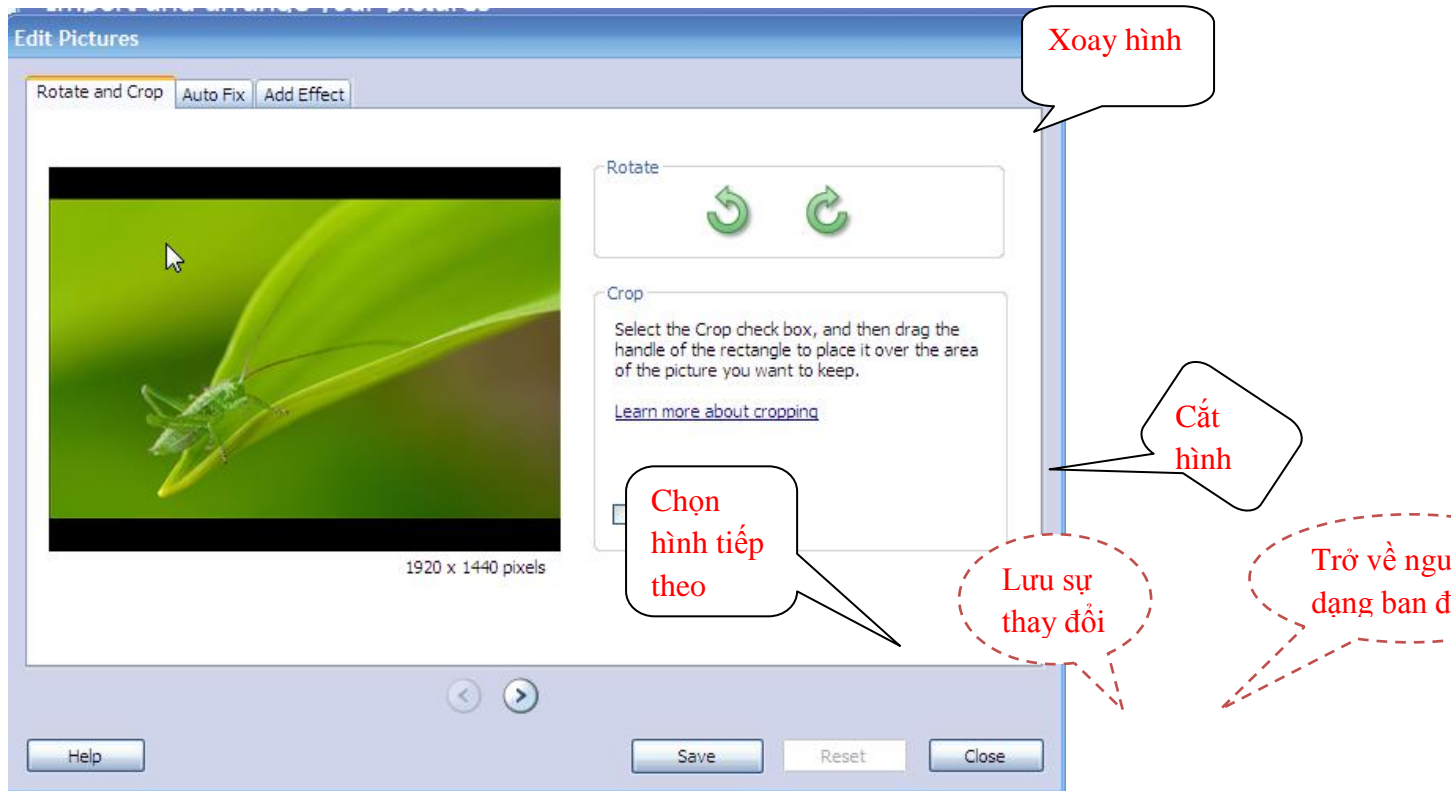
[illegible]

Edit Pictures

Xoay hình

Rotate and Crop | Auto Fix | Add Effect

Rotate

Crop

Select the Crop check box, and then drag the handle of the rectangle to place it over the area of the picture you want to keep.

Learn more about cropping

Cắt hình

Chọn hình tiếp theo

1920 x 1440 pixels

Lưu sự thay đổi

Trở về ngu dạng ban đ

Help

Save

Reset

Close